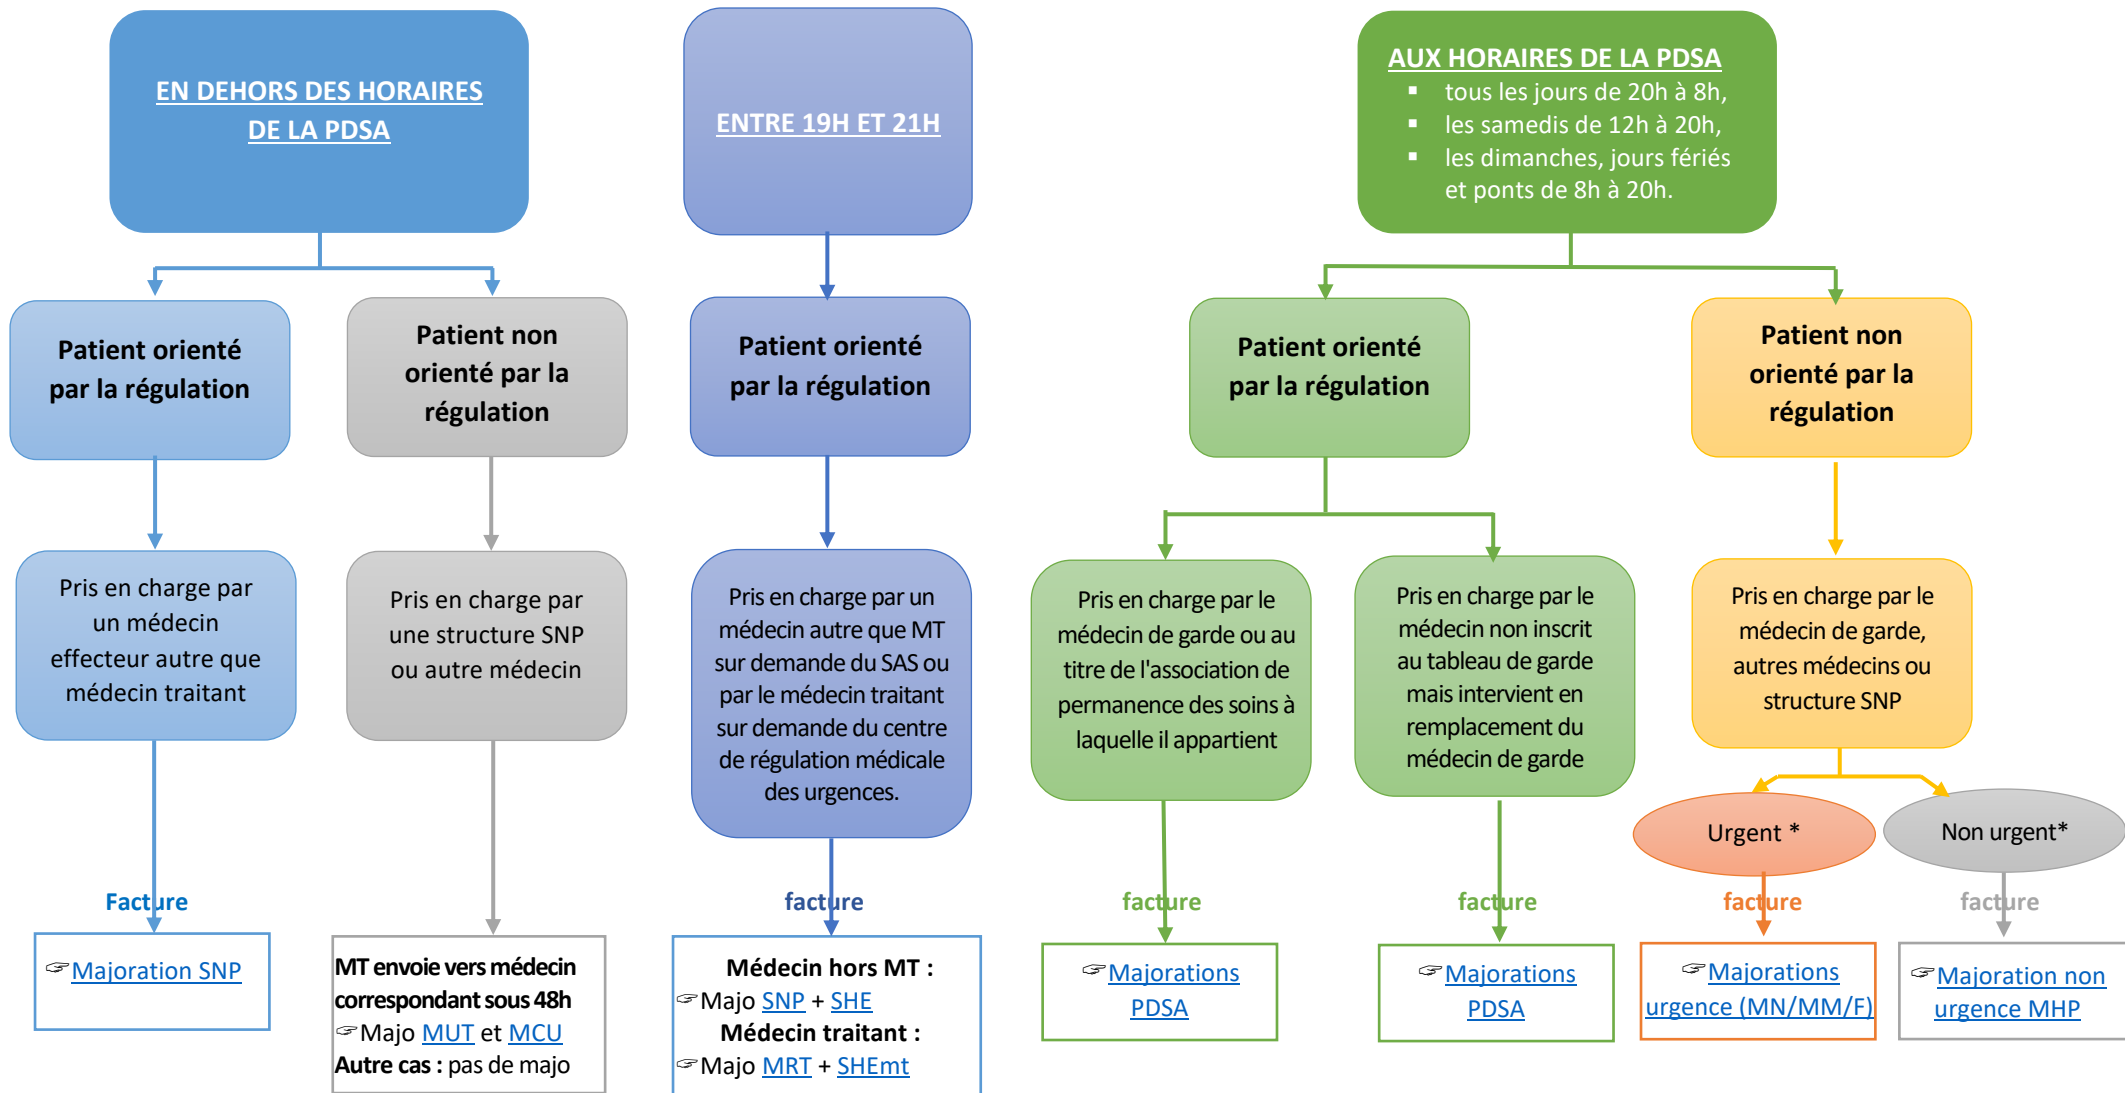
EN DEHORS DES HORAIRES DE LA PDSA

ENTRE 19H ET 21H

AUX HORAIRES DE LA PDSA
▪ tous les jours de 20h à 8h,
▪ les samedis de 12h à 20h,
▪ les dimanches, jours fériés et ponts de 8h à 20h.

Patient orienté par la régulation

Patient non orienté par la régulation

Patient orienté par la régulation

Patient orienté par la régulation

Patient non orienté par la régulation

Pris en charge par un médecin effecteur autre que médecin traitant

Pris en charge par une structure SNP ou autre médecin

Pris en charge par un médecin autre que MT sur demande du SAS ou par le médecin traitant sur demande du centre de régulation médicale des urgences.

Pris en charge par le médecin de garde ou au titre de l'association de permanence des soins à laquelle il appartient

Pris en charge par le médecin non inscrit au tableau de garde mais intervient en remplacement du médecin de garde

Pris en charge par le médecin de garde, autres médecins ou structure SNP

Urgent *

Non urgent*

Facture

facture

facture

facture

facture

facture

☞Majoration SNP

MT envoie vers médecin correspondant sous 48h
☞Majo MUT et MCU
Autre cas : pas de majo

Médecin hors MT :
☞Majo SNP + SHE
Médecin traitant :
☞Majo MRT + SHEmt

☞Majorations PDSA

☞Majorations PDSA

☞Majorations urgence (MN/MM/F)

☞Majoration non urgence MHP